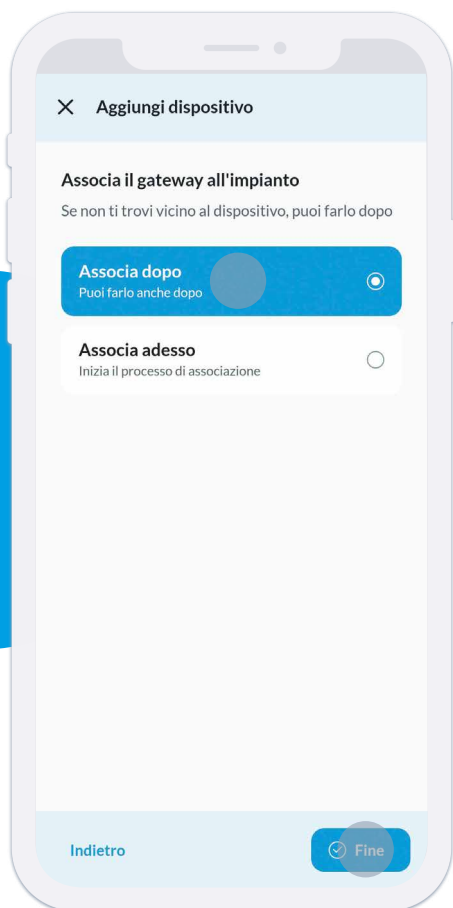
Aggiungi dispositivo

Associa il gateway all'impianto

Se non ti trovi vicino al dispositivo, puoi farlo dopo

Associa dopo
Puoi farlo anche dopo

Associa adesso
Inizia il processo di associazione

Indietro

Fine